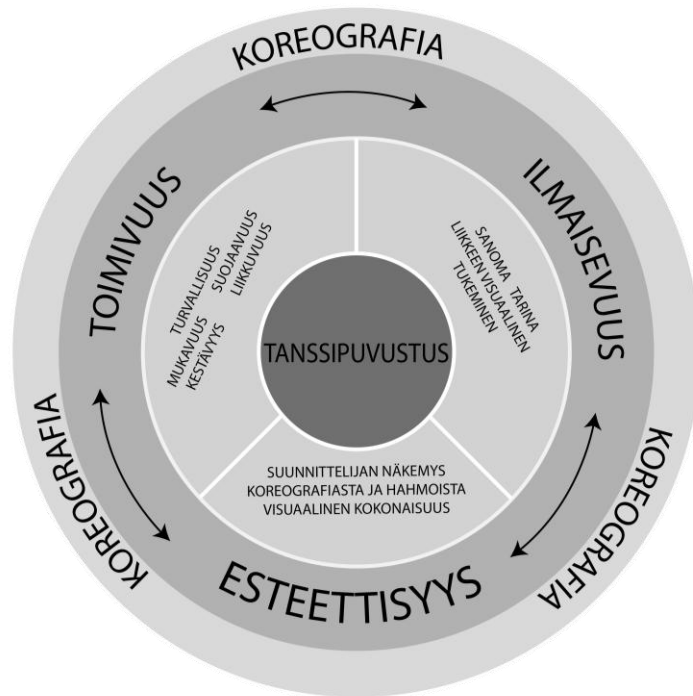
KOREOGRAFIA

TOIMIVUUS

ILMAISEVUUS

TURVALLISUUS
SUOJAAVUUS
LIIKKUVUUS
MUKAVUUS
KESTÄVYYS

SANOMA TARINA
LIIKKEEN VISUAALINEN
TUKEMINEN

TANSSIPUVUSTUS

SUUNNITTELIJAN NÄKEMYS
KOREOGRAFIASTA JA HAHMOISTA
VISUAALINEN KOKONAISUUS

KOREOGRAFIA

ESTEETTISYYS

KOREOGRAFIA